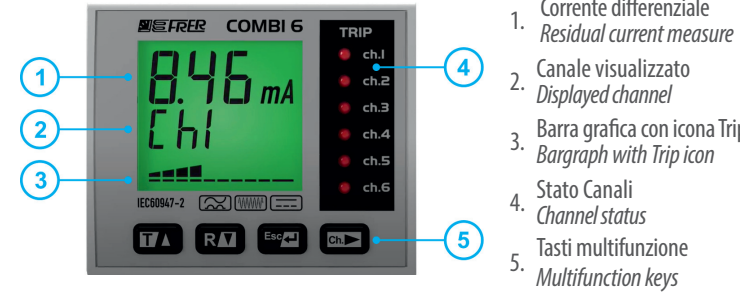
FRER COMBI 6

8.46 mA
Ch1

IEC60947-2

TRIP
ch.1
ch.2
ch.3
ch.4
ch.5
ch.6

T▲ R▼ Esc Ch.▶

1
2
3
4
5

1. Corrente differenziale
Residual current measure

2. Canale visualizzato
Displayed channel

3. Barra grafica con icona Trip
Bargraph with Trip icon

4. Stato Canali
Channel status

5. Tasti multifunzione
Multifunction keys